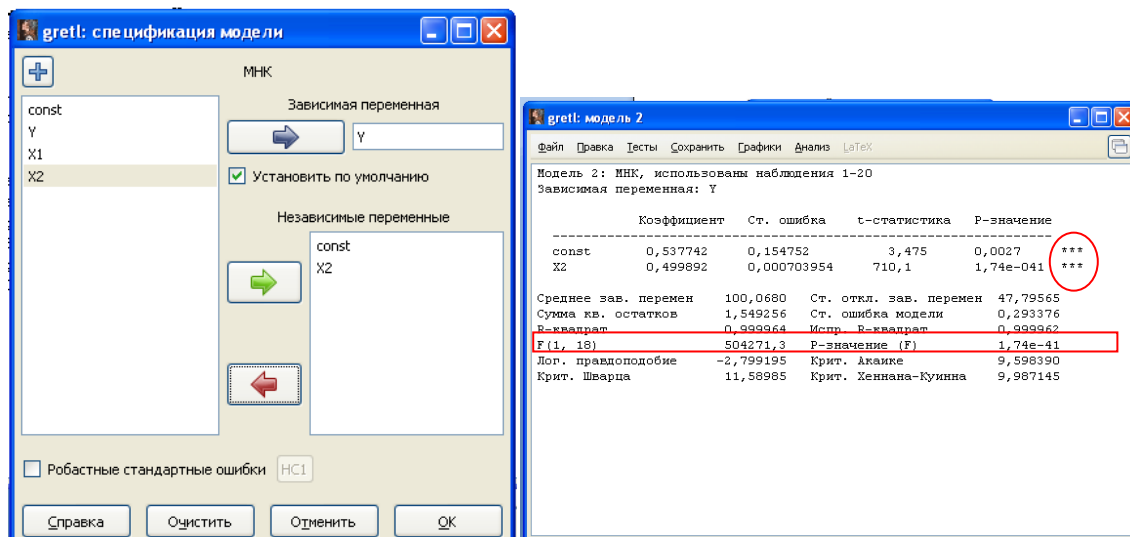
gretl: спецификация модели

МНК

const
Y
X1
X2

Зависимая переменная

Y

Установить по умолчанию

Независимые переменные

const
X2

Робастные стандартные ошибки HC1

Справка Очистить Отменить OK

gretl: модель 2

Файл Правка Тесты Сохранить Графики Анализ LaTeX

Модель 2: МНК, использованы наблюдения 1-20
Зависимая переменная: Y

| | Коэффициент | Ст. ошибка | t-статистика | P-значение | |
|---|---|---|---|---|---|
| const | 0,537742 | 0,154752 | 3,475 | 0,0027 | *** |
| X2 | 0,499892 | 0,000703954 | 710,1 | 1,74e-041 | *** |

| | | | |
|---|---|---|---|
| Среднее зав. перемен | 100,0680 | Ст. откл. зав. перемен | 47,79565 |
| Сумма кв. остатков | 1,549256 | Ст. ошибка модели | 0,293376 |
| R-квадрат | 0,999964 | Испр. R-квадрат | 0,999962 |
| F(1, 18) | 504271,3 | P-значение (F) | 1,74e-41 |
| Лог. правдоподобие | -2,799195 | Крит. Акаике | 9,598390 |
| Крит. Шварца | 11,58985 | Крит. Хеннана-Куинна | 9,987145 |